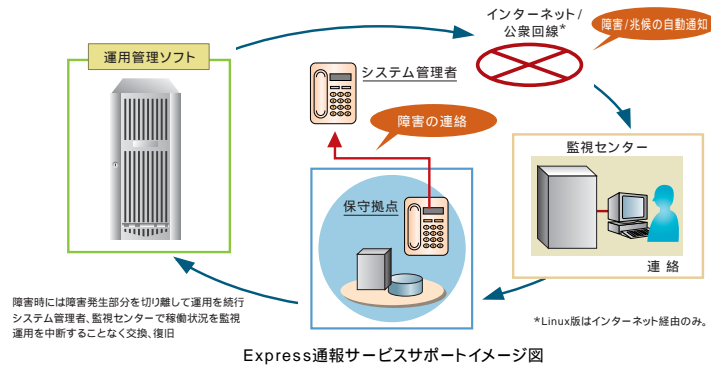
運用管理ソフト

インターネット/
公衆回線*

障害/兆候の自動通知

システム管理者

障害の連絡

監視センター

保守拠点

連　絡

障害時には障害発生部分を切り離して運用を続行
システム管理者、監視センターで稼働状況を監視
運用を中断することなく交換、復旧

*Linux版はインターネット経由のみ。

Express通報サービスサポートイメージ図